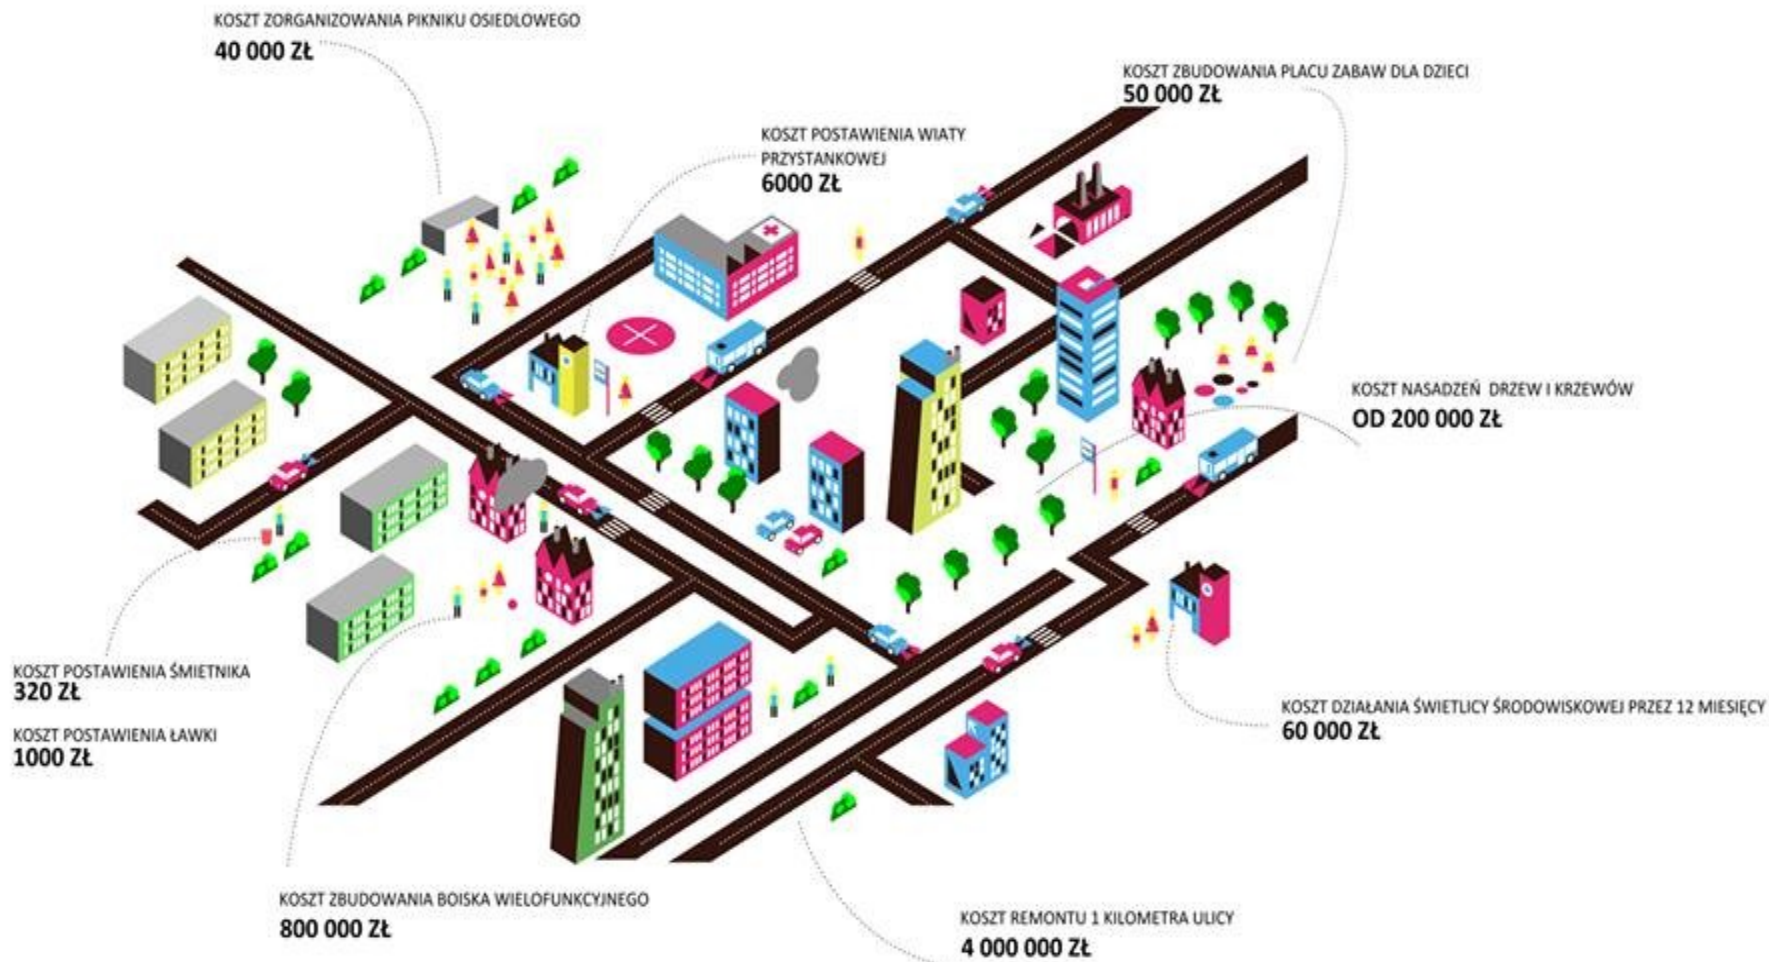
KOSZT ZORGANIZOWANIA PIKNIKU OSIEDLOWEGO
40 000 ZŁ

KOSZT ZBUDOWANIA PLACU ZABAW DLA DZIECI
50 000 ZŁ

KOSZT POSTAWIENIA WIATY PRZYSTANKOWEJ
6000 ZŁ

KOSZT NASADZEŃ DRZEW I KRZEWÓW
OD 200 000 ZŁ

KOSZT POSTAWIENIA ŚMIETNIKA
320 ZŁ

KOSZT POSTAWIENIA ŁAWKI
1000 ZŁ

KOSZT DZIAŁANIA ŚWIETLICY ŚRODOWISKOWEJ PRZEZ 12 MIESIĘCY
60 000 ZŁ

KOSZT ZBUDOWANIA BOISKA WIELOFUNKCYJNEGO
800 000 ZŁ

KOSZT REMONTU 1 KILOMETRA ULICY
4 000 000 ZŁ